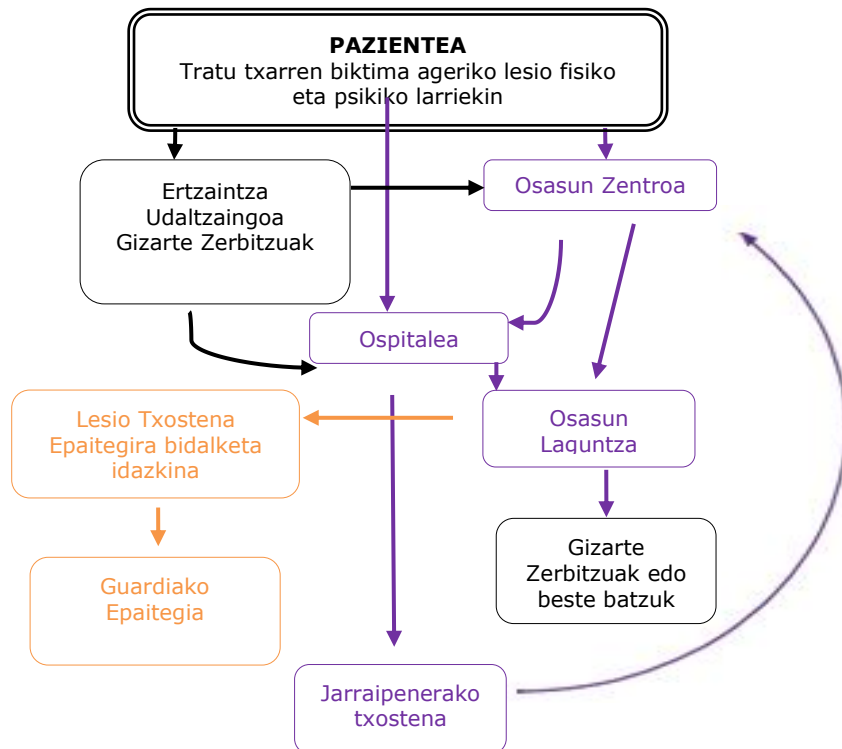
PAZIENTEA
Tratu txarren biktima ageriko lesio fisiko eta psikiko larriekin

Ertzaintza
Udaltzaingoa
Gizarte Zerbitzuak

Osasun Zentroa

Ospitalea

Lesio Txostena
Epaitegira bidalketa idazkina

Osasun Laguntza

Guardiako Epaitegia

Gizarte Zerbitzuak edo beste batzuk

Jarraipenerako txostena